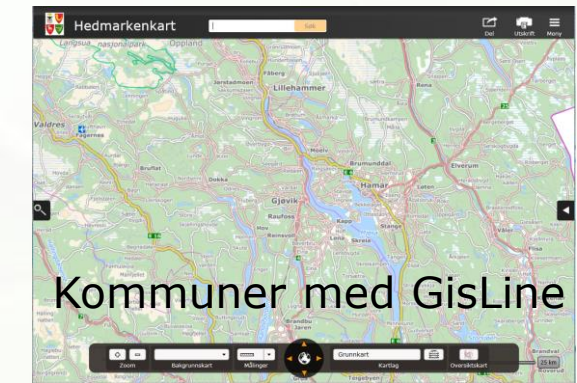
Hedmarkenkart

Søk

Del Utskrift Meny

Langsua nasjonalpark Oppland

Jorstadmoen Fåberg Lillehammer

Valdres Fagernes

Moelv

Brumunddal

Bruflat Elverum

Dokka Hamar

Gjøvik Raufoss Kapp Stange

Lena Skreia

Kommuner med GisLine

Brandbu Jaren

Brandval

Zoom Bakgrunnskart Målinger Grunnkart Kartlag Oversiktskart 25 km